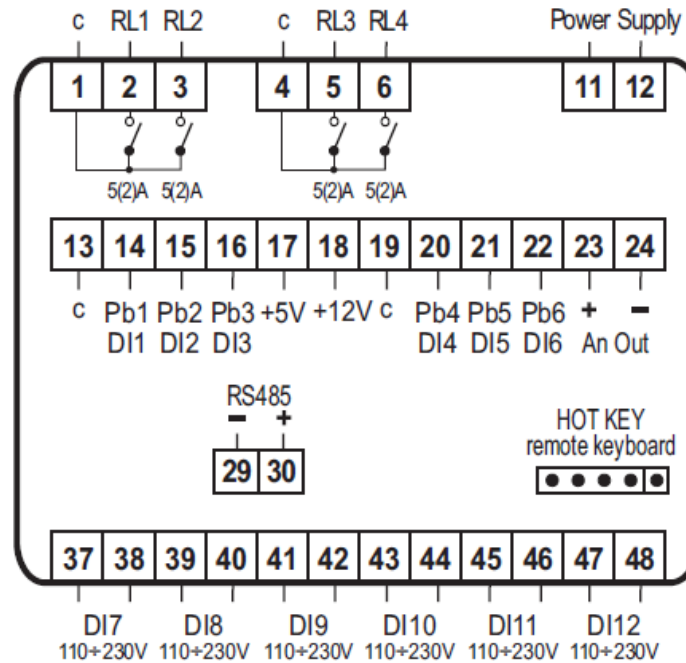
c RL1 RL2 c RL3 RL4 Power Supply

| 1 | 2 | 3 |
|---|---|---|

| 4 | 5 | 6 |
|---|---|---|

| 11 | 12 |
|---|---|

5(2)A 5(2)A 5(2)A 5(2)A

| 13 | 14 | 15 | 16 | 17 | 18 | 19 | 20 | 21 | 22 | 23 | 24 |
|---|---|---|---|---|---|---|---|---|---|---|---|

c Pb1 DI1 Pb2 DI2 Pb3 DI3 +5V +12V c Pb4 DI4 Pb5 DI5 Pb6 DI6 + − An Out

RS485
− +

| 29 | 30 |
|---|---|

HOT KEY
remote keyboard

| 37 | 38 | 39 | 40 | 41 | 42 | 43 | 44 | 45 | 46 | 47 | 48 |
|---|---|---|---|---|---|---|---|---|---|---|---|

DI7 110÷230V DI8 110÷230V DI9 110÷230V DI10 110÷230V DI11 110÷230V DI12 110÷230V